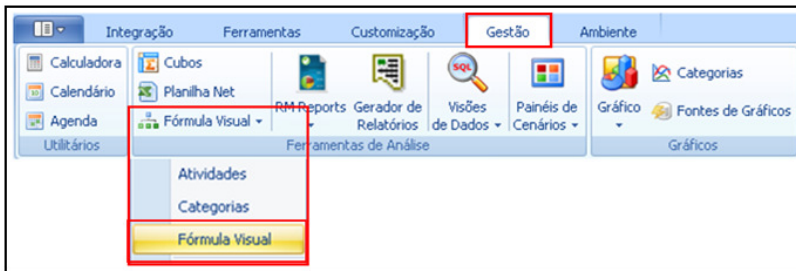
Integração Ferramentas Customização Gestão Ambiente

Calculadora
Calendário
Agenda
Utilitários

Cubos
Planilha Net
Fórmula Visual

RM Reports
Gerador de Relatórios
Visões de Dados
Painéis de Cenários
Ferramentas de Análise

Gráfico
Categorias
Fontes de Gráficos
Gráficos

Atividades
Categorias
Fórmula Visual